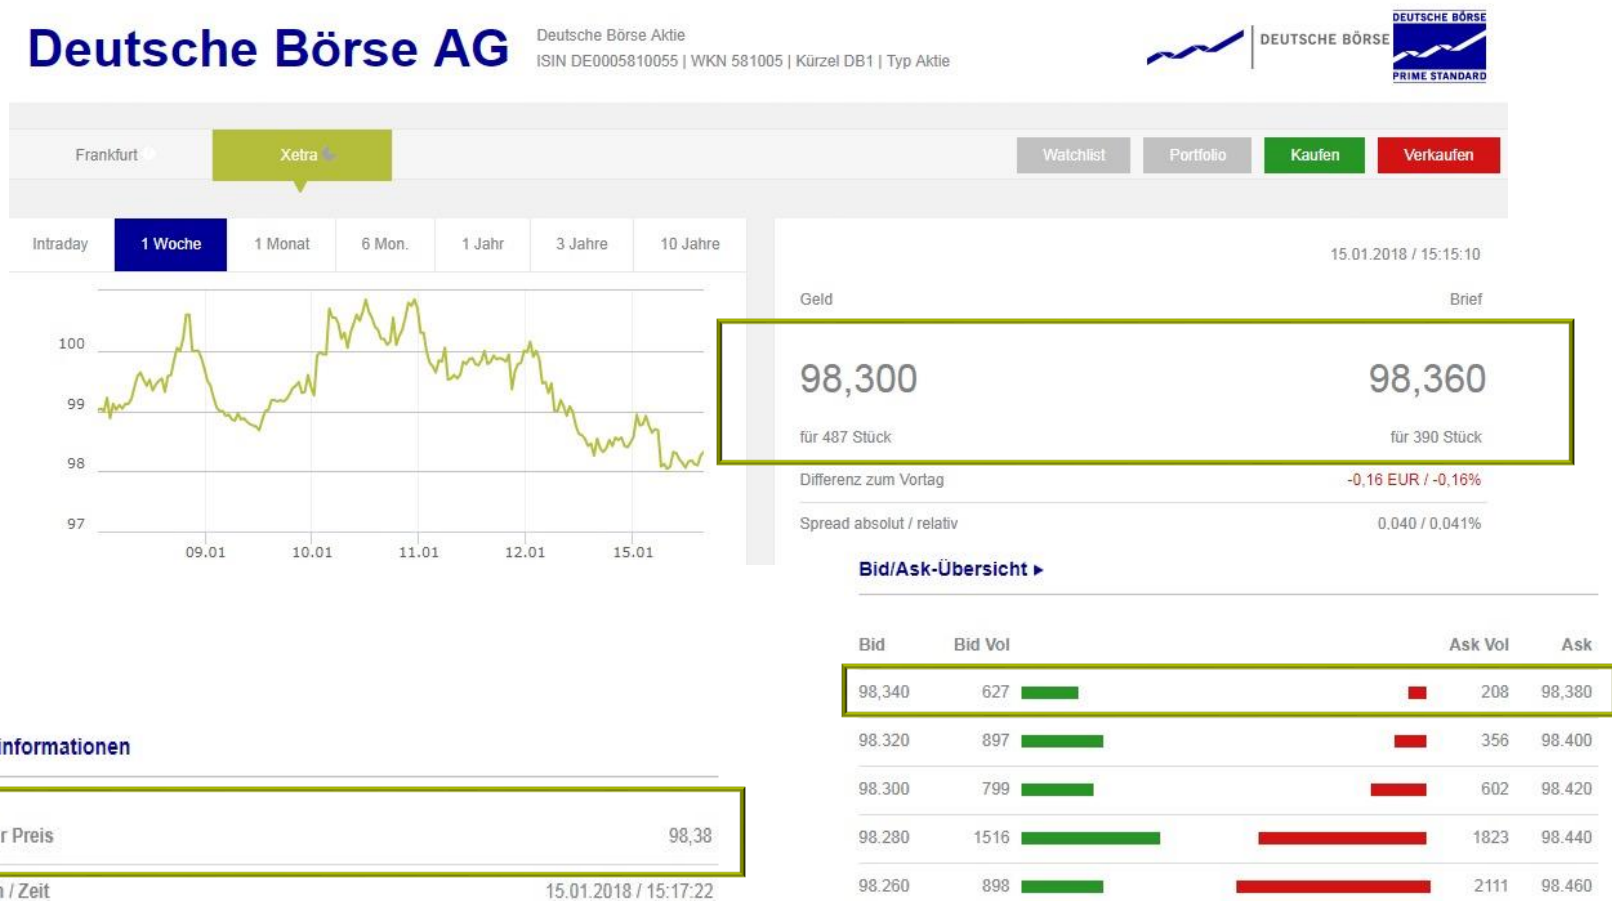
Deutsche Börse AG

Deutsche Börse Aktie
ISIN DE0005810055 | WKN 581005 | Kürzel DB1 | Typ Aktie

DEUTSCHE BÖRSE
DEUTSCHE BÖRSE
PRIME STANDARD

Frankfurt
Xetra

Watchlist
Portfolio
Kaufen
Verkaufen

Intraday
1 Woche
1 Monat
6 Mon.
1 Jahr
3 Jahre
10 Jahre

100
99
98
97
09.01
10.01
11.01
12.01
15.01

15.01.2018 / 15:15:10

Geld
Brief

98,300
98,360

für 487 Stück
für 390 Stück

Differenz zum Vortag
-0,16 EUR / -0,16%

Spread absolut / relativ
0,040 / 0,041%

Bid/Ask-Übersicht ▸

| Bid | Bid Vol | Ask Vol | Ask |
|---|---|---|---|
| 98,340 | 627 | 208 | 98,380 |
| 98.320 | 897 | 356 | 98.400 |
| 98.300 | 799 | 602 | 98.420 |
| 98.280 | 1516 | 1823 | 98.440 |
| 98.260 | 898 | 2111 | 98.460 |

informationen

r Preis
98,38

n / Zeit
15.01.2018 / 15:17:22